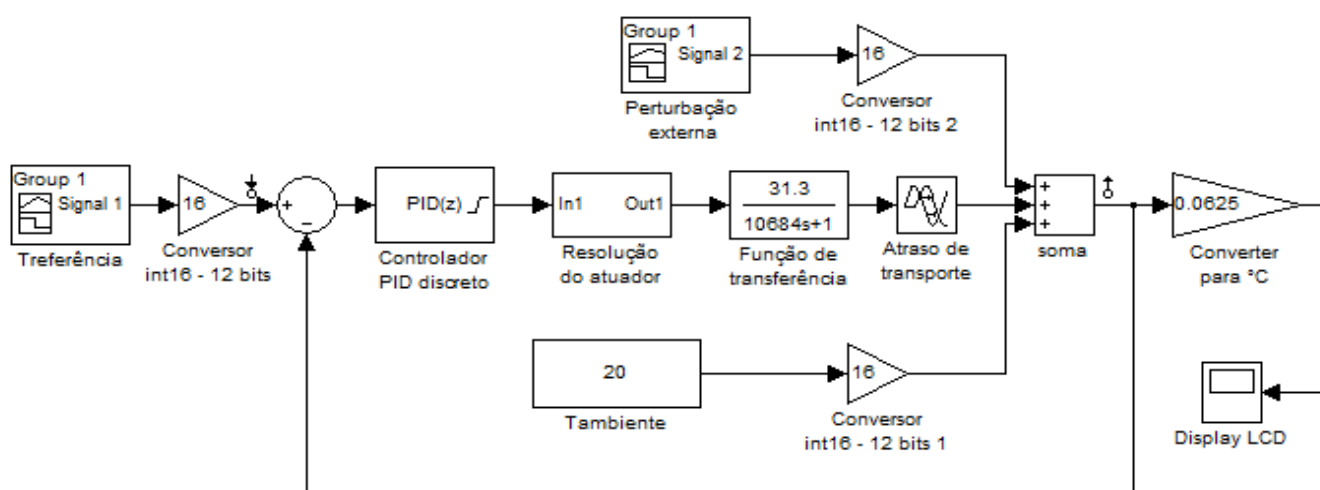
Group 1
Signal 2
Perturbação externa

16
Conversor int16 - 12 bits 2

Group 1
Signal 1
Treferência

16
Conversor int16 - 12 bits

+
-

PID(z)
Controlador PID discreto

In1
Out1
Resolução do atuador

31.3
10684s+1
Função de transferência

Atraso de transporte

+
+
+
soma

0.0625
Converter para °C

20
Tambiente

16
Conversor int16 - 12 bits 1

Display LCD